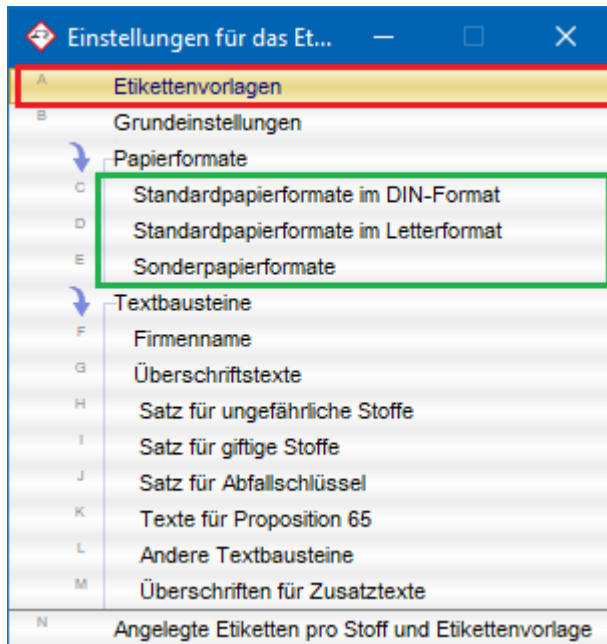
Einstellungen für das Et...

A Etikettenvorlagen
B Grundeinstellungen
Papierformate
C Standardpapierformate im DIN-Format
D Standardpapierformate im Letterformat
E Sonderpapierformate
Textbausteine
F Firmenname
G Überschriftstexte
H Satz für ungefährliche Stoffe
I Satz für giftige Stoffe
J Satz für Abfallschlüssel
K Texte für Proposition 65
L Andere Textbausteine
M Überschriften für Zusatztexte
N Angelegte Etiketten pro Stoff und Etikettenvorlage